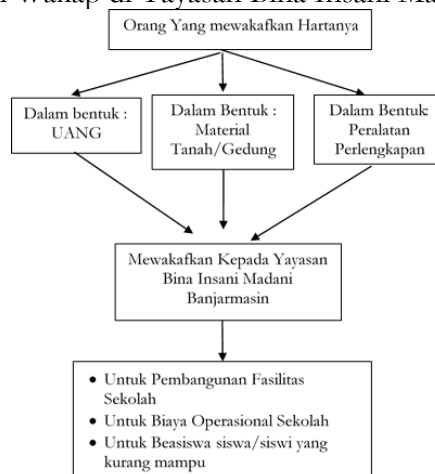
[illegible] Wakaf di Yayasan Bina Insani Ma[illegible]

Orang Yang mewakafkan Hartanya

Dalam bentuk : UANG

Dalam Bentuk : Material Tanah/Gedung

Dalam Bentuk Peralatan Perlengkapan

Mewakafkan Kepada Yayasan Bina Insani Madani Banjarmasin

- Untuk Pembangunan Fasilitas Sekolah
- Untuk Biaya Operasional Sekolah
- Untuk Beasiswa siswa/siswi yang kurang mampu